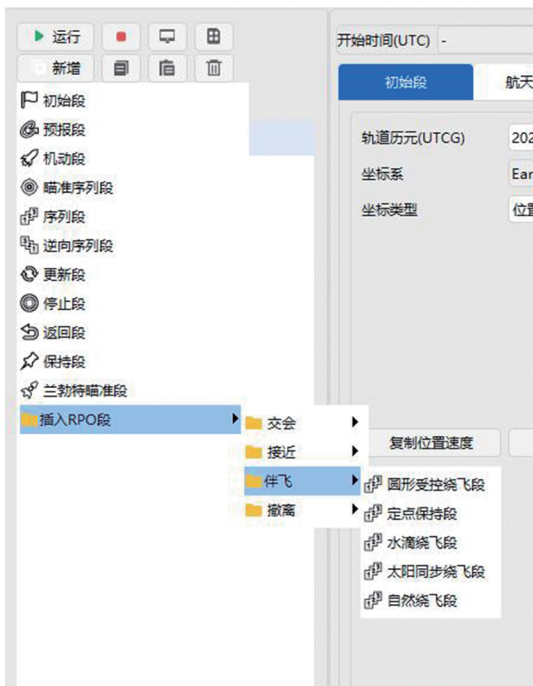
运行
新增
初始段
预报段
机动段
瞄准序列段
序列段
逆向序列段
更新段
停止段
返回段
保持段
兰勃特瞄准段
插入RPO段
交会
接近
伴飞
撤离
圆形受控绕飞段
定点保持段
水滴绕飞段
太阳同步绕飞段
自然绕飞段

开始时间(UTC) -
初始段
航天
轨道历元(UTCG) 202
坐标系 Ear
坐标类型 位置
复制位置速度